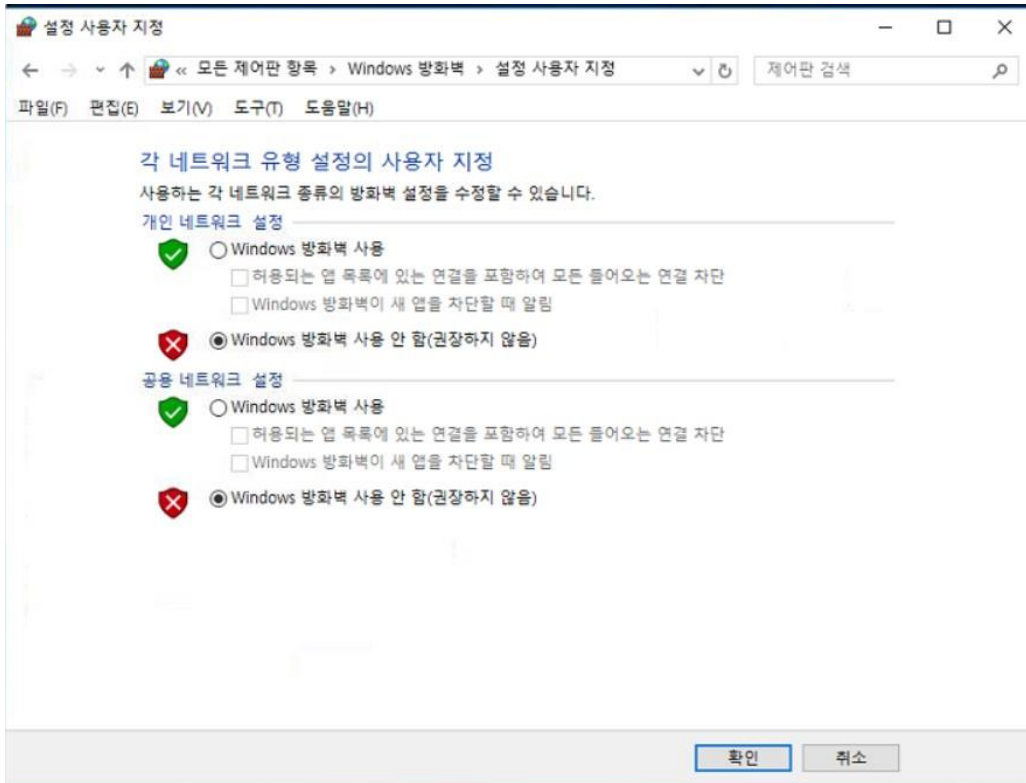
설정 사용자 지정

« 모든 제어판 항목 › Windows 방화벽 › 설정 사용자 지정

제어판 검색

파일(F) 편집(E) 보기(V) 도구(T) 도움말(H)

각 네트워크 유형 설정의 사용자 지정

사용하는 각 네트워크 종류의 방화벽 설정을 수정할 수 있습니다.

개인 네트워크 설정

Windows 방화벽 사용

허용되는 앱 목록에 있는 연결을 포함하여 모든 들어오는 연결 차단

Windows 방화벽이 새 앱을 차단할 때 알림

Windows 방화벽 사용 안 함(권장하지 않음)

공용 네트워크 설정

Windows 방화벽 사용

허용되는 앱 목록에 있는 연결을 포함하여 모든 들어오는 연결 차단

Windows 방화벽이 새 앱을 차단할 때 알림

Windows 방화벽 사용 안 함(권장하지 않음)

확인 취소